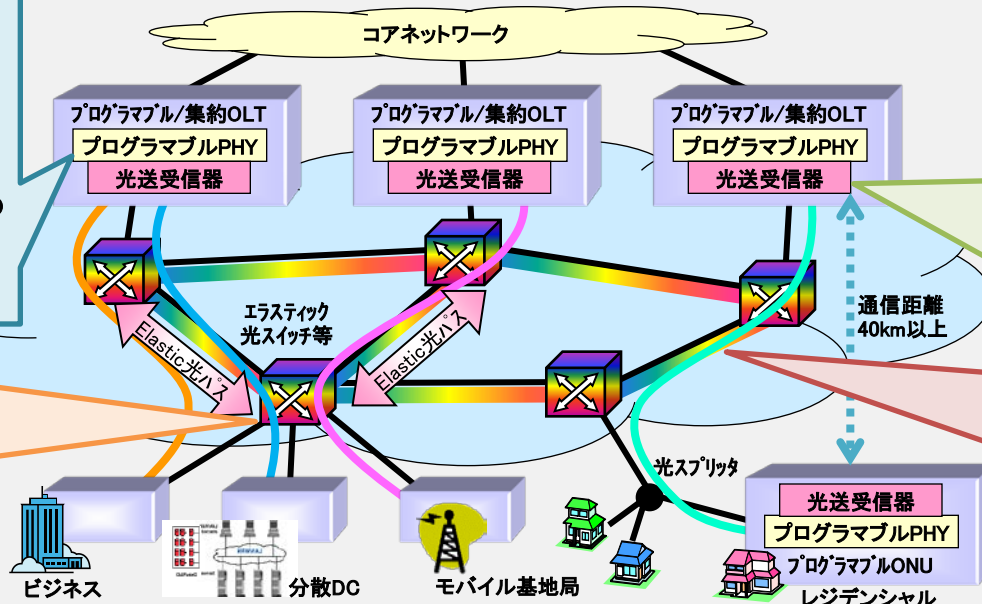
コアネットワーク

プログラマブル/集約OLT
プログラマブルPHY
光送受信器

プログラマブル/集約OLT
プログラマブルPHY
光送受信器

プログラマブル/集約OLT
プログラマブルPHY
光送受信器

エラスティック光スイッチ等

Elastic光パス

Elastic光パス

通信距離40km以上

光スプリッタ

光送受信器
プログラマブルPHY
プログラマブルONU

ビジネス

分散DC

モバイル基地局

レジデンシャル